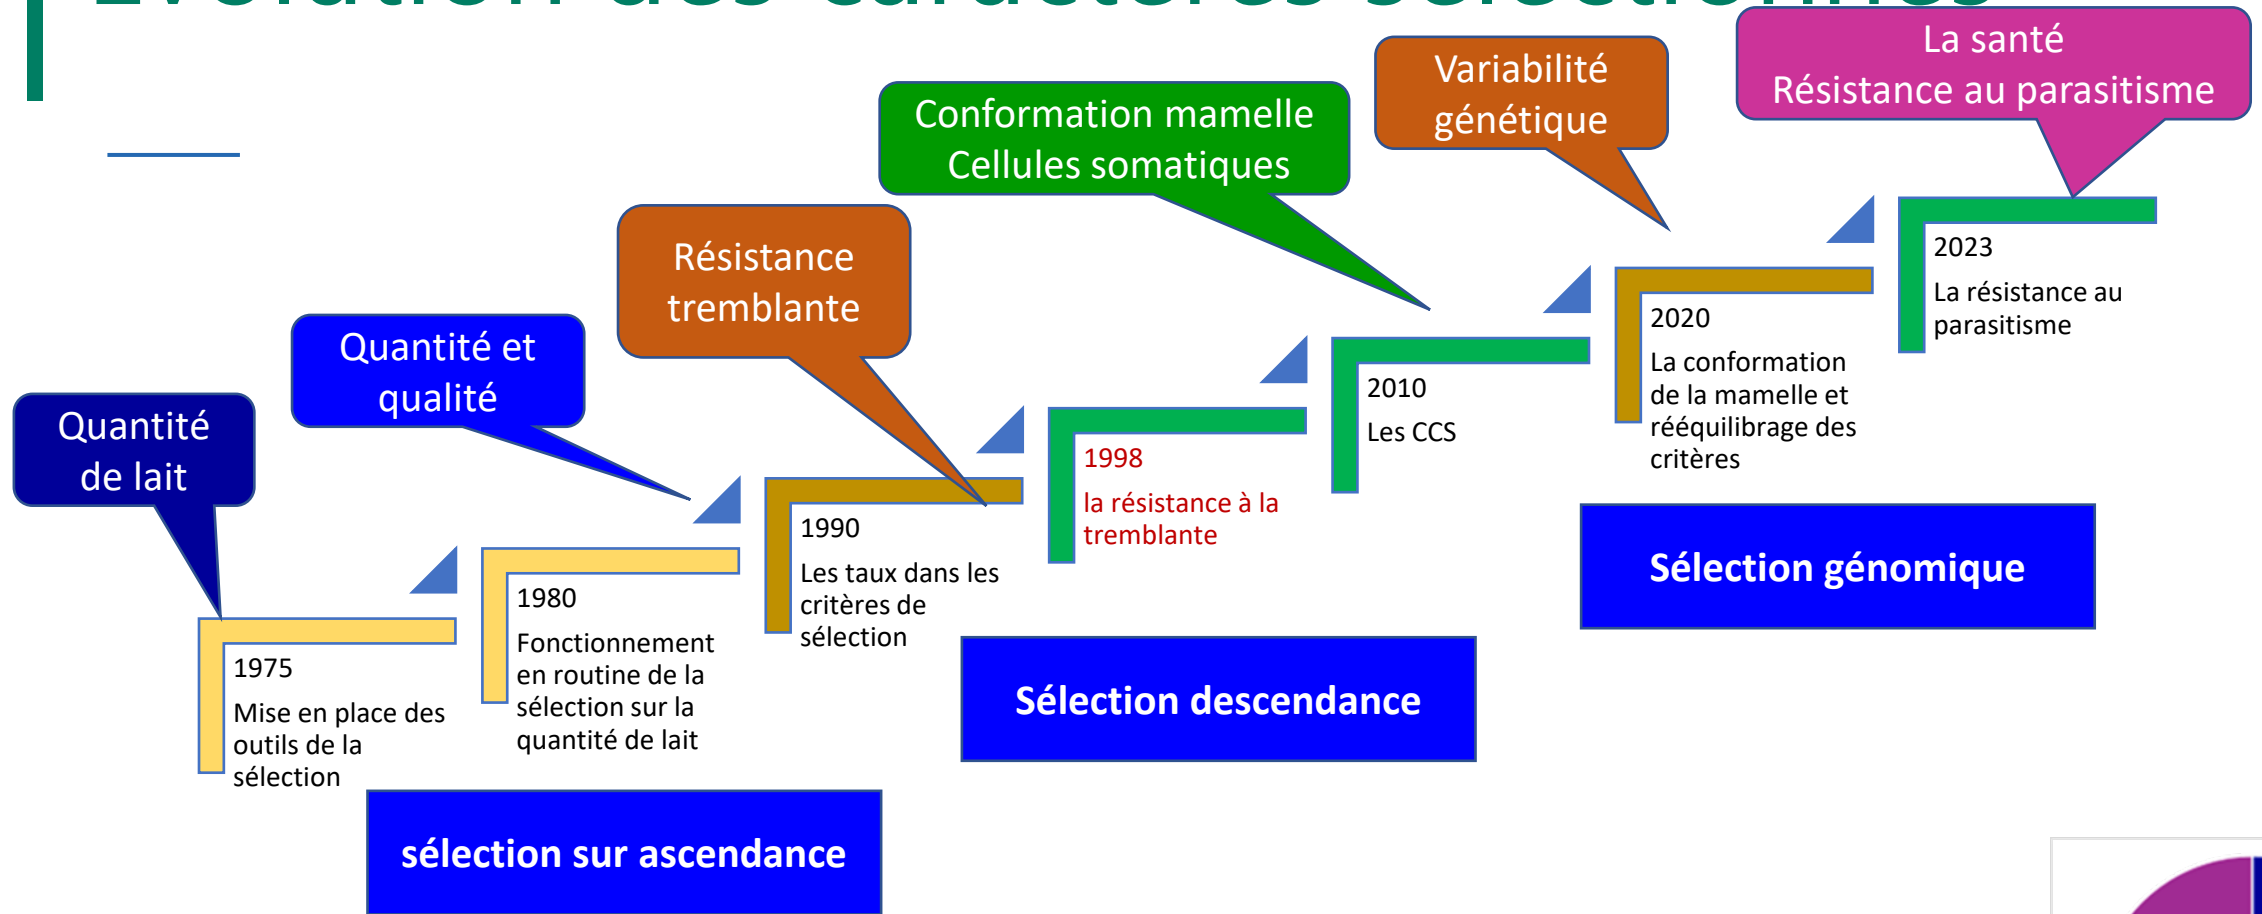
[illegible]

La santé
Résistance au parasitisme

Variabilité génétique

Conformation mamelle
Cellules somatiques

Résistance tremblante

Quantité et qualité

Quantité de lait

2023
La résistance au parasitisme

2020
La conformation de la mamelle et rééquilibrage des critères

2010
Les CCS

1998
la résistance à la tremblante

1990
Les taux dans les critères de sélection

1980
Fonctionnement en routine de la sélection sur la quantité de lait

1975
Mise en place des outils de la sélection

Sélection génomique

Sélection descendance

sélection sur ascendance